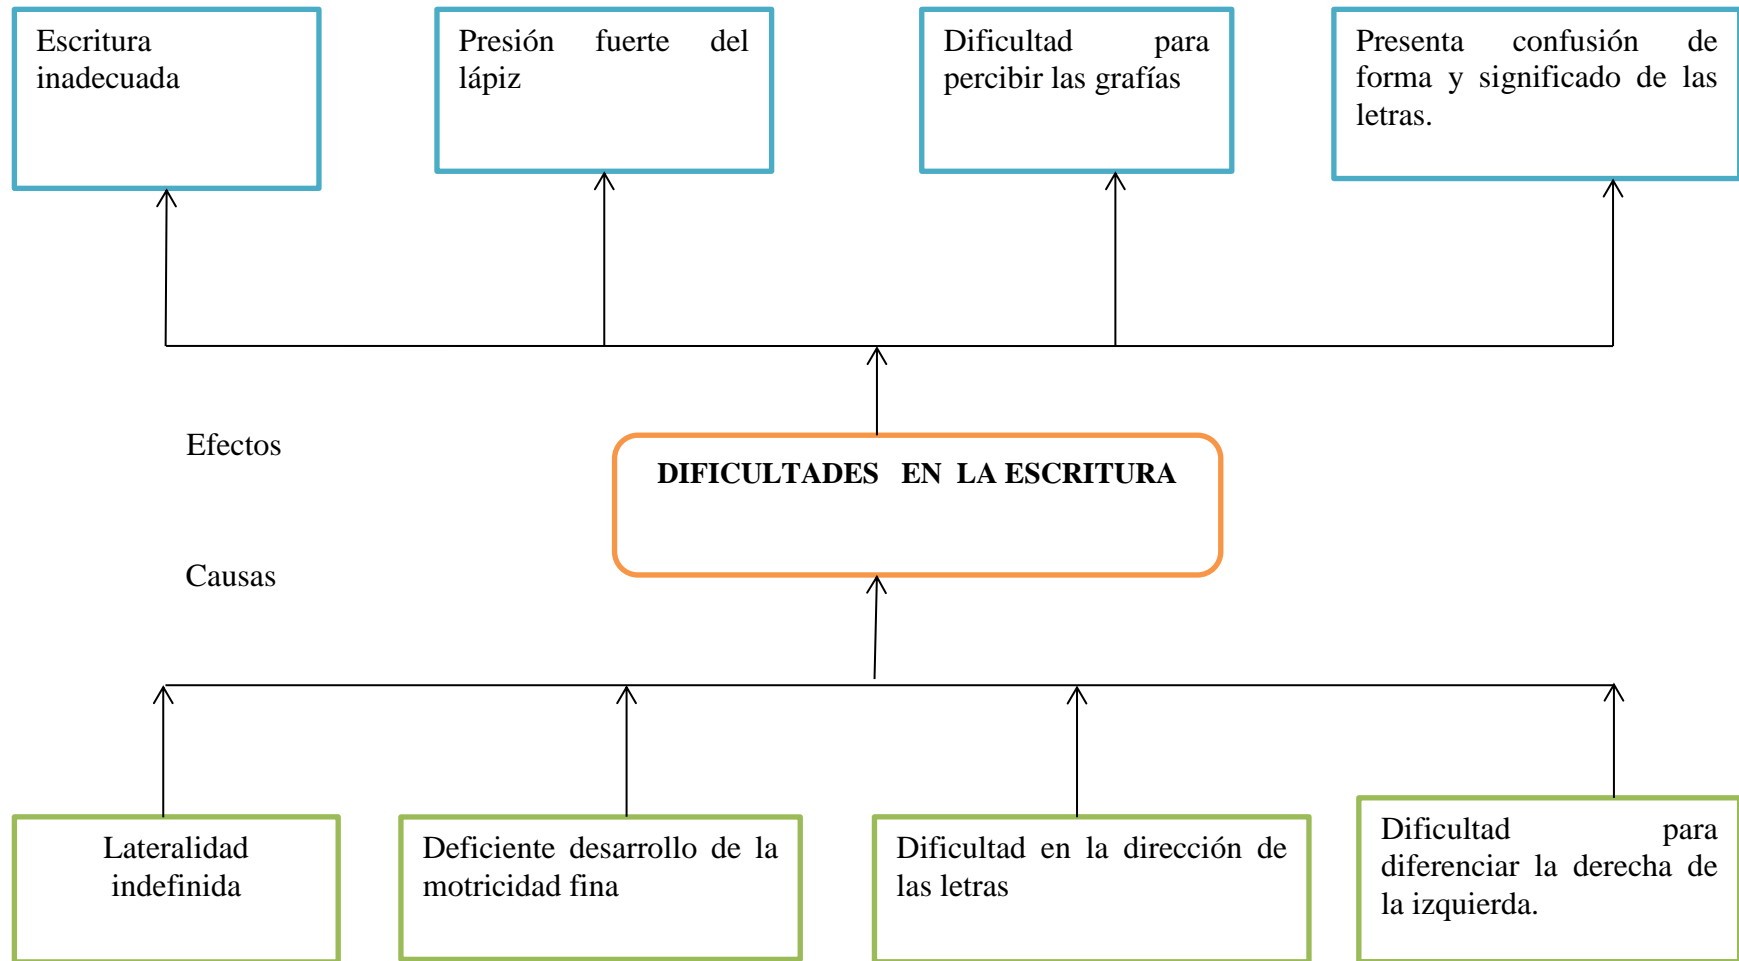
Escritura inadecuada

Presión fuerte del lápiz

Dificultad para percibir las grafías

Presenta confusión de forma y significado de las letras.

Efectos

DIFICULTADES EN LA ESCRITURA

Causas

Lateralidad indefinida

Deficiente desarrollo de la motricidad fina

Dificultad en la dirección de las letras

Dificultad para diferenciar la derecha de la izquierda.